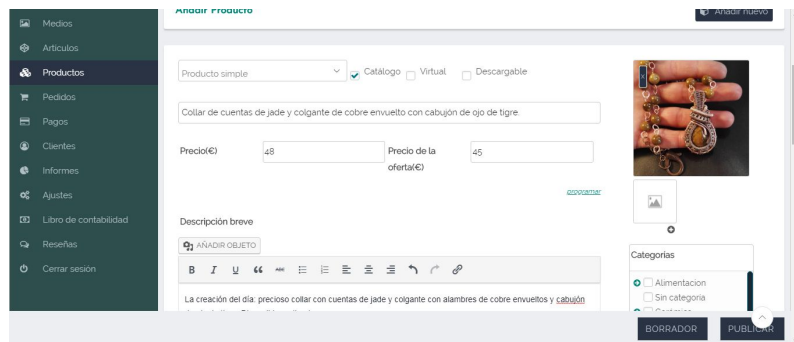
Medios
Artículos
Productos
Pedidos
Pagos
Clientes
Informes
Ajustes
Libro de contabilidad
Reseñas
Cerrar sesión

Añadir Producto
Añadir nuevo

Producto simple
Catálogo
Virtual
Descargable

Collar de cuentas de jade y colgante de cobre envuelto con cabujón de ojo de tigre.

Precio(€)
48
Precio de la oferta(€)
45

programar

Descripción breve

AÑADIR OBJETO

B I U ❝ ABC

La creación del día: precioso collar con cuentas de jade y colgante con alambres de cobre envueltos y cabujón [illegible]

Categorías
Alimentacion
Sin categoria
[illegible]

BORRADOR
PUBLICAR